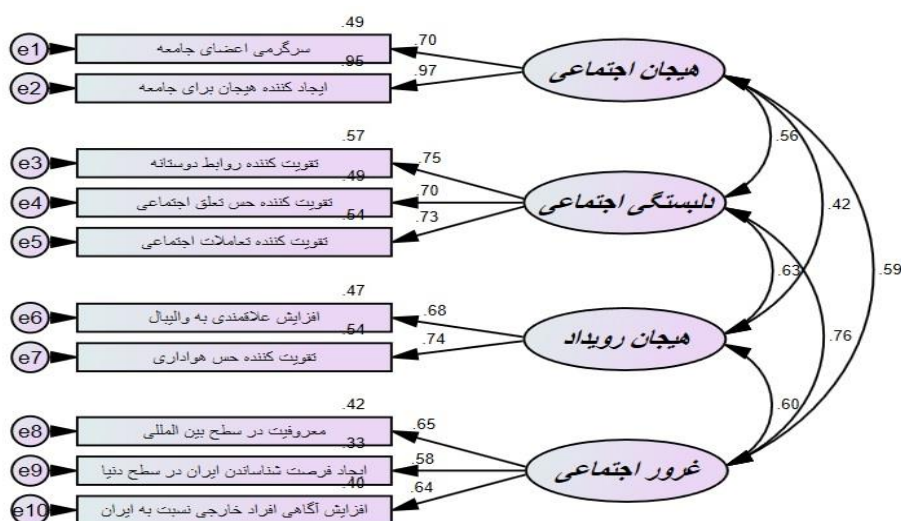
.49
e1 سرگرمی اعضای جامعه
.70
.95
e2 ایجاد کننده هیجان برای جامعه
.97
هیجان اجتماعی

.57
e3 تقویت کننده روابط دوستانه
.75
.49
e4 تقویت کننده حس تعلق اجتماعی
.70
.54
e5 تقویت کننده تعاملات اجتماعی
.73
دلبستگی اجتماعی

.56
.42
.59
.63
.76

.47
e6 افزایش علاقمندی به والیبال
.68
.54
e7 تقویت کننده حس هواداری
.74
هیجان رویداد

.60

.42
e8 معروفیت در سطح بین المللی
.65
.33
e9 ایجاد فرصت شناساندن ایران در سطح دنیا
.58
.40
e10 افزایش آگاهی افراد خارجی نسبت به ایران
.64
غرور اجتماعی